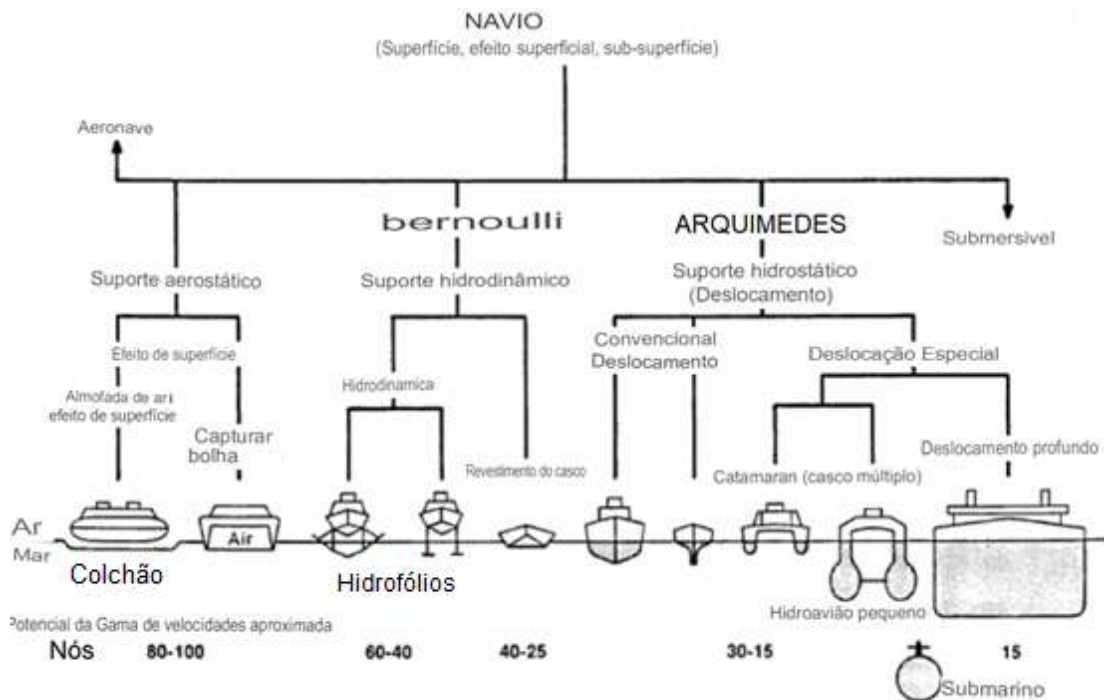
NAVIO
(Superfície, efeito superficial, sub-superfície)

Aeronave

bernoulli

ARQUIMEDES

Submersivel

Suporte aerostático

Suporte hidrodinâmico

Suporte hidrostático
(Deslocamento)

Efeito de superfície

Convencional
Deslocamento

Deslocação Especial

Almofada de ar
efeito de superfície

Capturar
bolha

Hidrodinamica

Revestimento do casco

Catamaran (casco múltiplo)

Deslocamento profundo

Ar
Mar

Air

Colchão

Hidrofólios

Hidroavião pequeno

Potencial da Gama de velocidades aproximada

Nós 80-100 60-40 40-25 30-15 15

Submarino